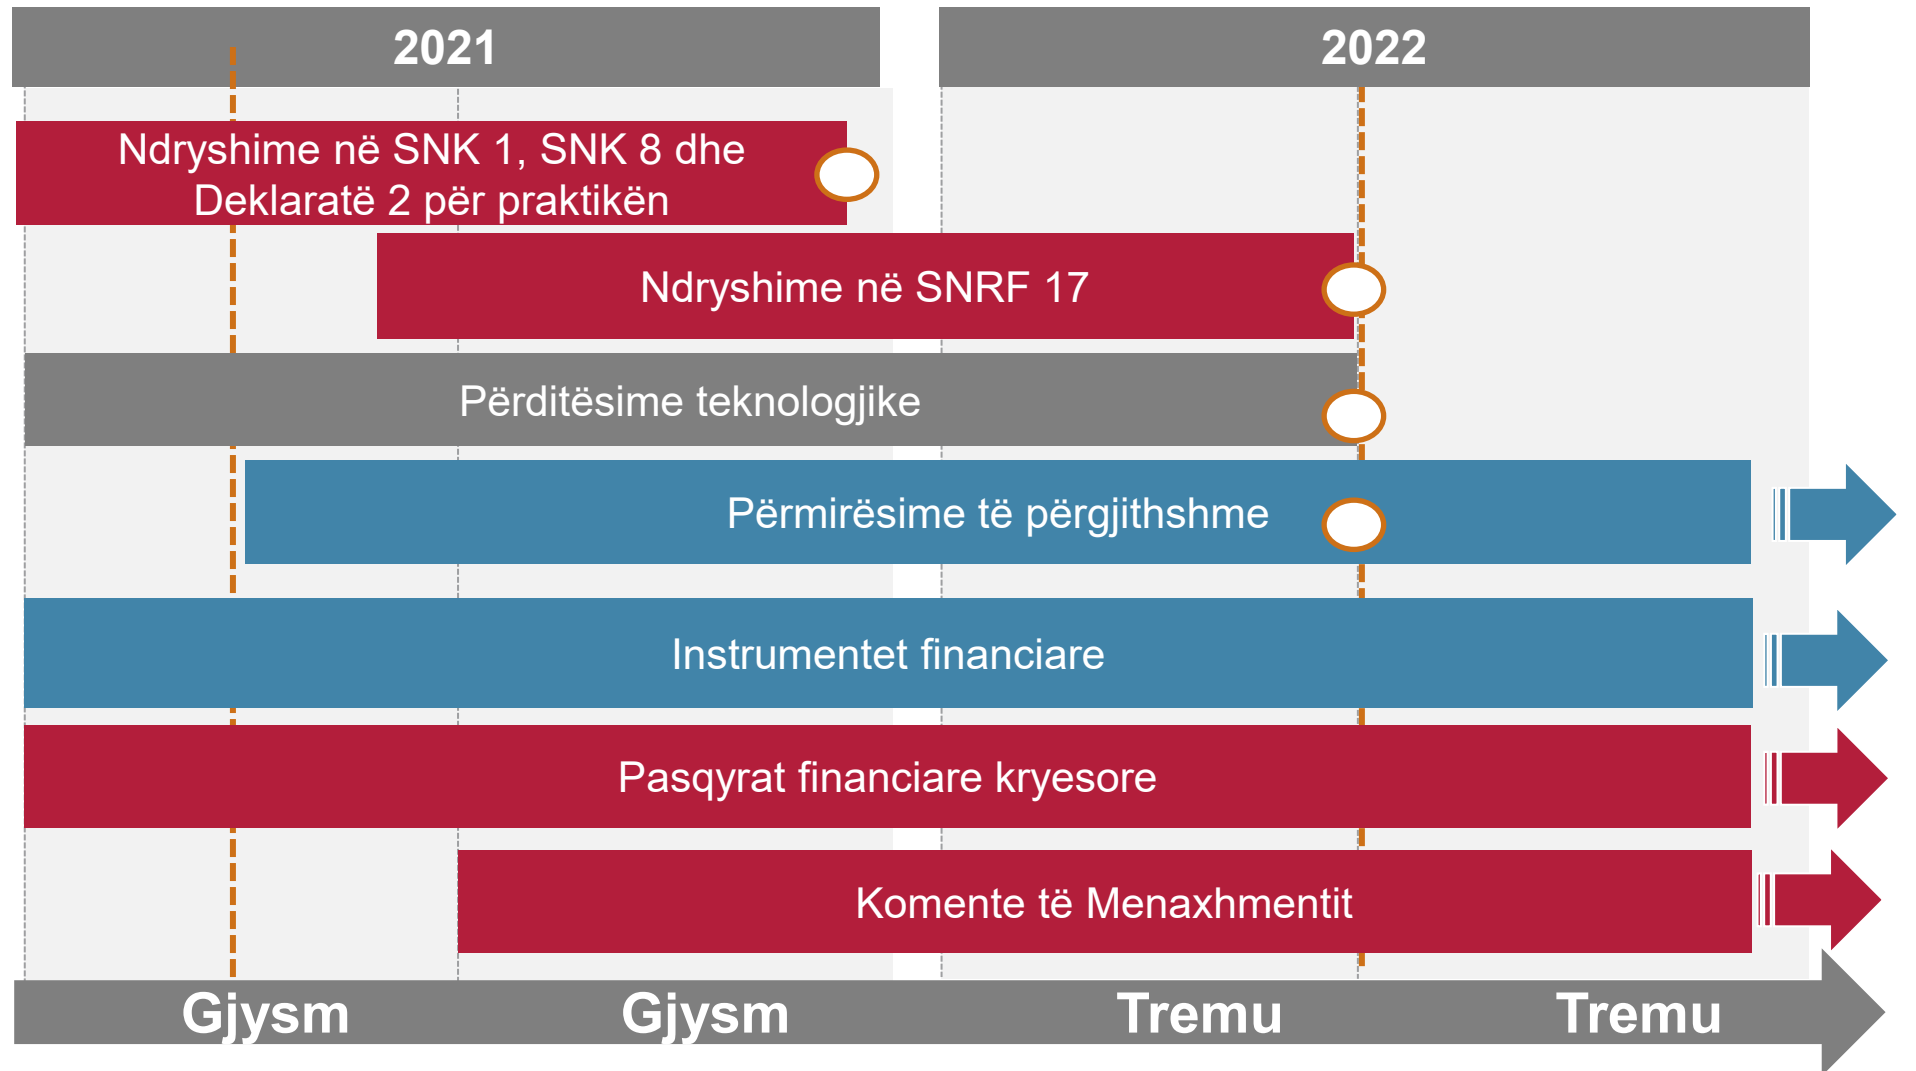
2021

2022

Ndryshime në SNK 1, SNK 8 dhe Deklaratë 2 për praktikën

Ndryshime në SNRF 17

Përditësime teknologjike

Përmirësime të përgjithshme

Instrumentet financiare

Pasqyrat financiare kryesore

Komente të Menaxhmentit

Gjysm

Gjysm

Tremu

Tremu